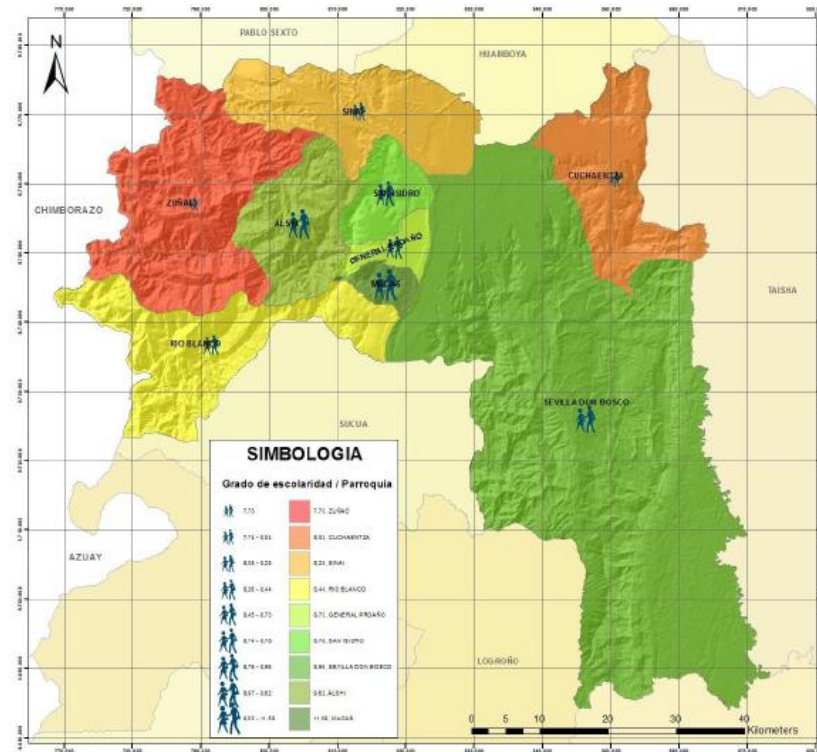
N

PABLO SEXTO

HUAMBOYA

SINAI

ZUÑAC

SAN ISIDRO

CUCHAENTZA

CHIMBORAZO

ALSHI

GENERAL PROAÑO

MACAS

TAISHA

RIO BLANCO

SEVILLA DON BOSCO

SUCUA

SIMBOLOGIA

Grado de escolaridad / Parroquia

7,73

7,73 - 8,03

8,03 - 8,28

8,28 - 8,44

8,45 - 8,73

8,74 - 8,78

8,79 - 8,86

8,87 - 9,82

9,83 - 11,58

7,73, ZUÑAC

8,03, CUCHAENTZA

8,28, SINAI

8,44, RIO BLANCO

8,73, GENERAL PROAÑO

8,78, SAN ISIDRO

8,86, SEVILLA DON BOSCO

9,82, ALSHI

11,58, MACAS

AZUAY

LOGROÑO

0 5 10 20 30 40 Kilometers